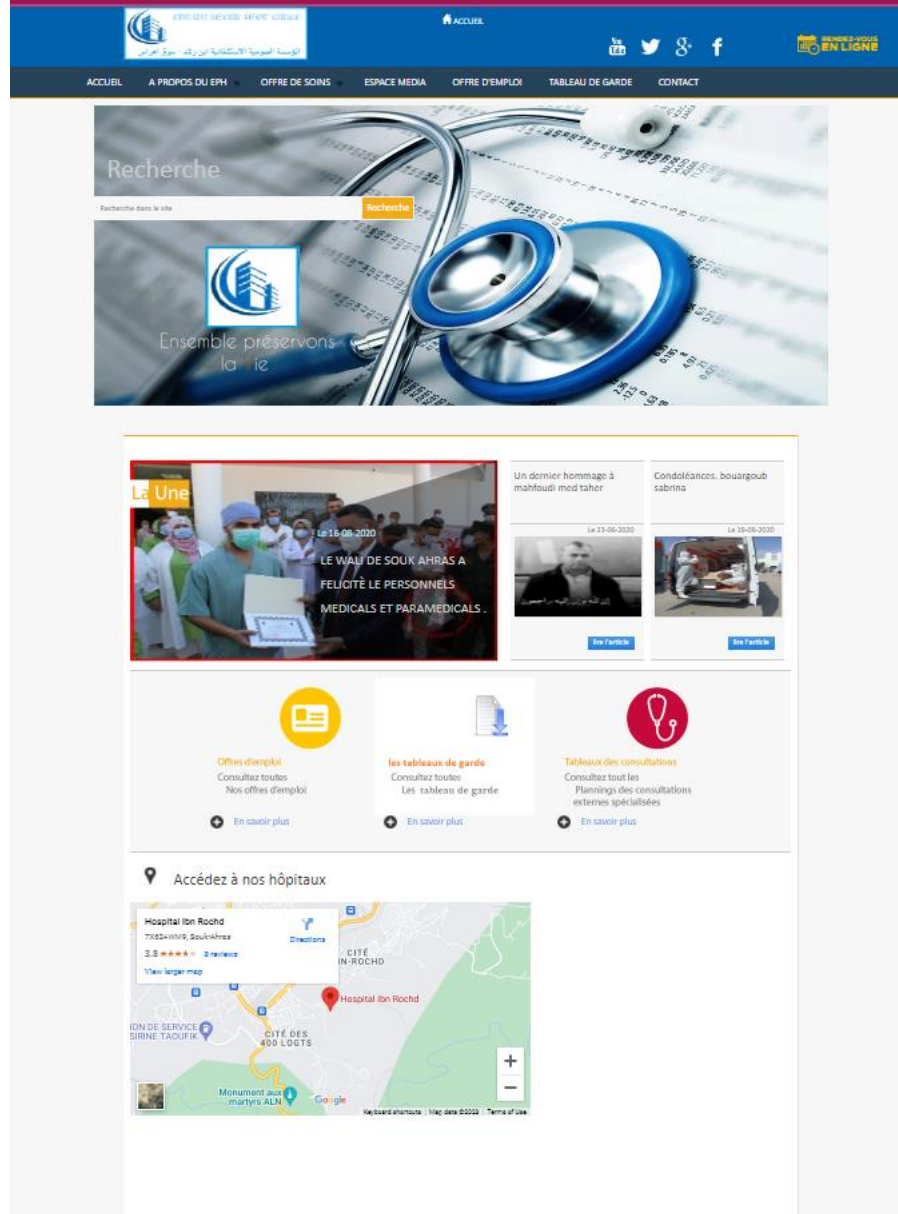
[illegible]
المؤسسة العمومية الاستشفائية ابن رشد - سوق أهراس

ACCUEIL

RENDEZ-VOUS EN LIGNE

ACCUEIL
A PROPOS DU EPH
OFFRE DE SOINS
ESPACE MEDIA
OFFRE D'EMPLOI
TABLEAU DE GARDE
CONTACT

Recherche

Recherche dans le site
Recherche

Ensemble préservons la vie

La Une

Le 16-08-2020

LE WALI DE SOUK AHRAS A FELICITÉ LE PERSONNELS MEDICALS ET PARAMEDICALS .

Un dernier hommage à mahfoudi med taher

Le 23-06-2020

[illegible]

lire l'article

Condoléances. bouargoub sabrina

Le 19-06-2020

lire l'article

Offres d'emploi
Consultez toutes
Nos offres d'emploi

En savoir plus

les tableaux de garde
Consultez toutes
Les tableaux de garde

En savoir plus

Tableaux des consultations
Consultez tout les
Plannings des consultations externes spécialisées

En savoir plus

Accédez à nos hôpitaux

Hospital Ibn Rochd
7X62+WM9, Souk-Ahras
3.8 ★★★★ 9 reviews
View larger map
Directions

CITÉ IN-ROCHD
Hospital Ibn Rochd
ION DE SERVICE SIRINE TAOUFIK
CITÉ DES 400 LOGTS
Monument aux martyrs ALN
Google
Keyboard shortcuts | Map data ©2022 | Terms of Use